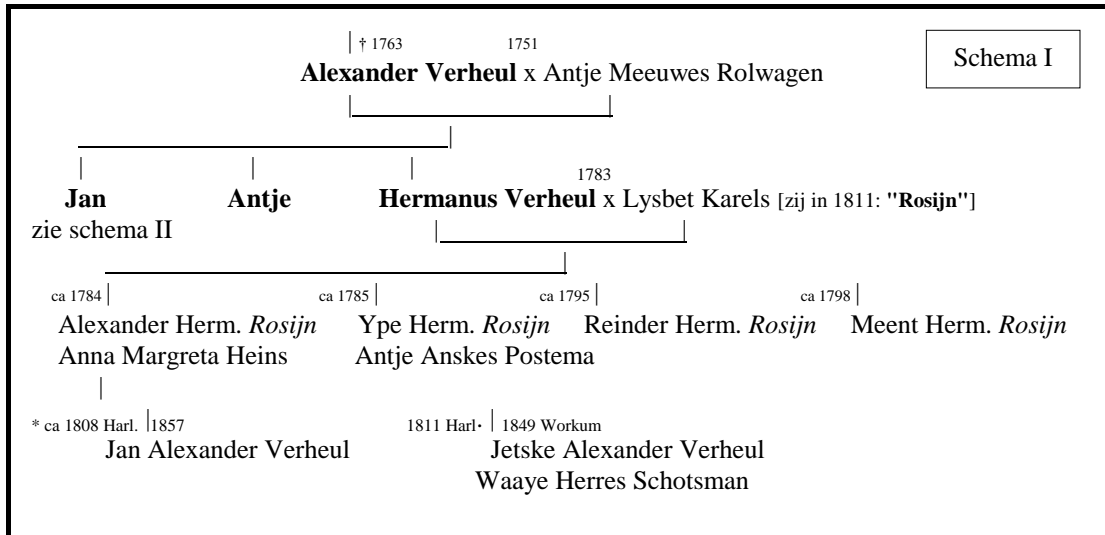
Schema I

† 1763 1751
**Alexander Verheul** x Antje Meeuwes Rolwagen

1783
**Jan** zie schema II **Antje** **Hermanus Verheul** x Lysbet Karels [zij in 1811: **"Rosijn"**]

ca 1784 Alexander Herm. *Rosijn* Anna Margreta Heins
ca 1785 Ype Herm. *Rosijn* Antje Anskes Postema
ca 1795 Reinder Herm. *Rosijn*
ca 1798 Meent Herm. *Rosijn*

* ca 1808 Harl. 1857 Jan Alexander Verheul
1811 Harl. 1849 Workum Jetske Alexander Verheul Waaye Herres Schotsman